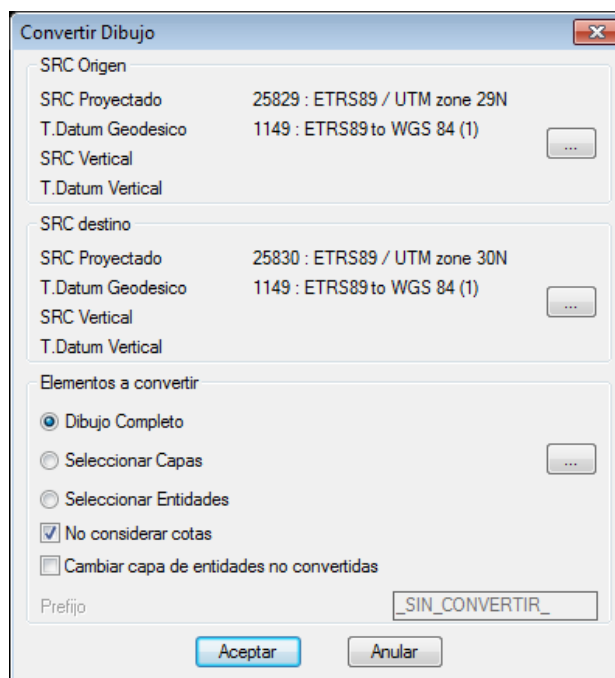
Convertir Dibujo

SRC Origen
SRC Proyectado 25829 : ETRS89 / UTM zone 29N
T.Datum Geodesico 1149 : ETRS89 to WGS 84 (1)
SRC Vertical
T.Datum Vertical
...

SRC destino
SRC Proyectado 25830 : ETRS89 / UTM zone 30N
T.Datum Geodesico 1149 : ETRS89 to WGS 84 (1)
SRC Vertical
T.Datum Vertical
...

Elementos a convertir
Dibujo Completo
Seleccionar Capas
...
Seleccionar Entidades
No considerar cotas
Cambiar capa de entidades no convertidas
Prefijo _SIN_CONVERTIR_

Aceptar Anular